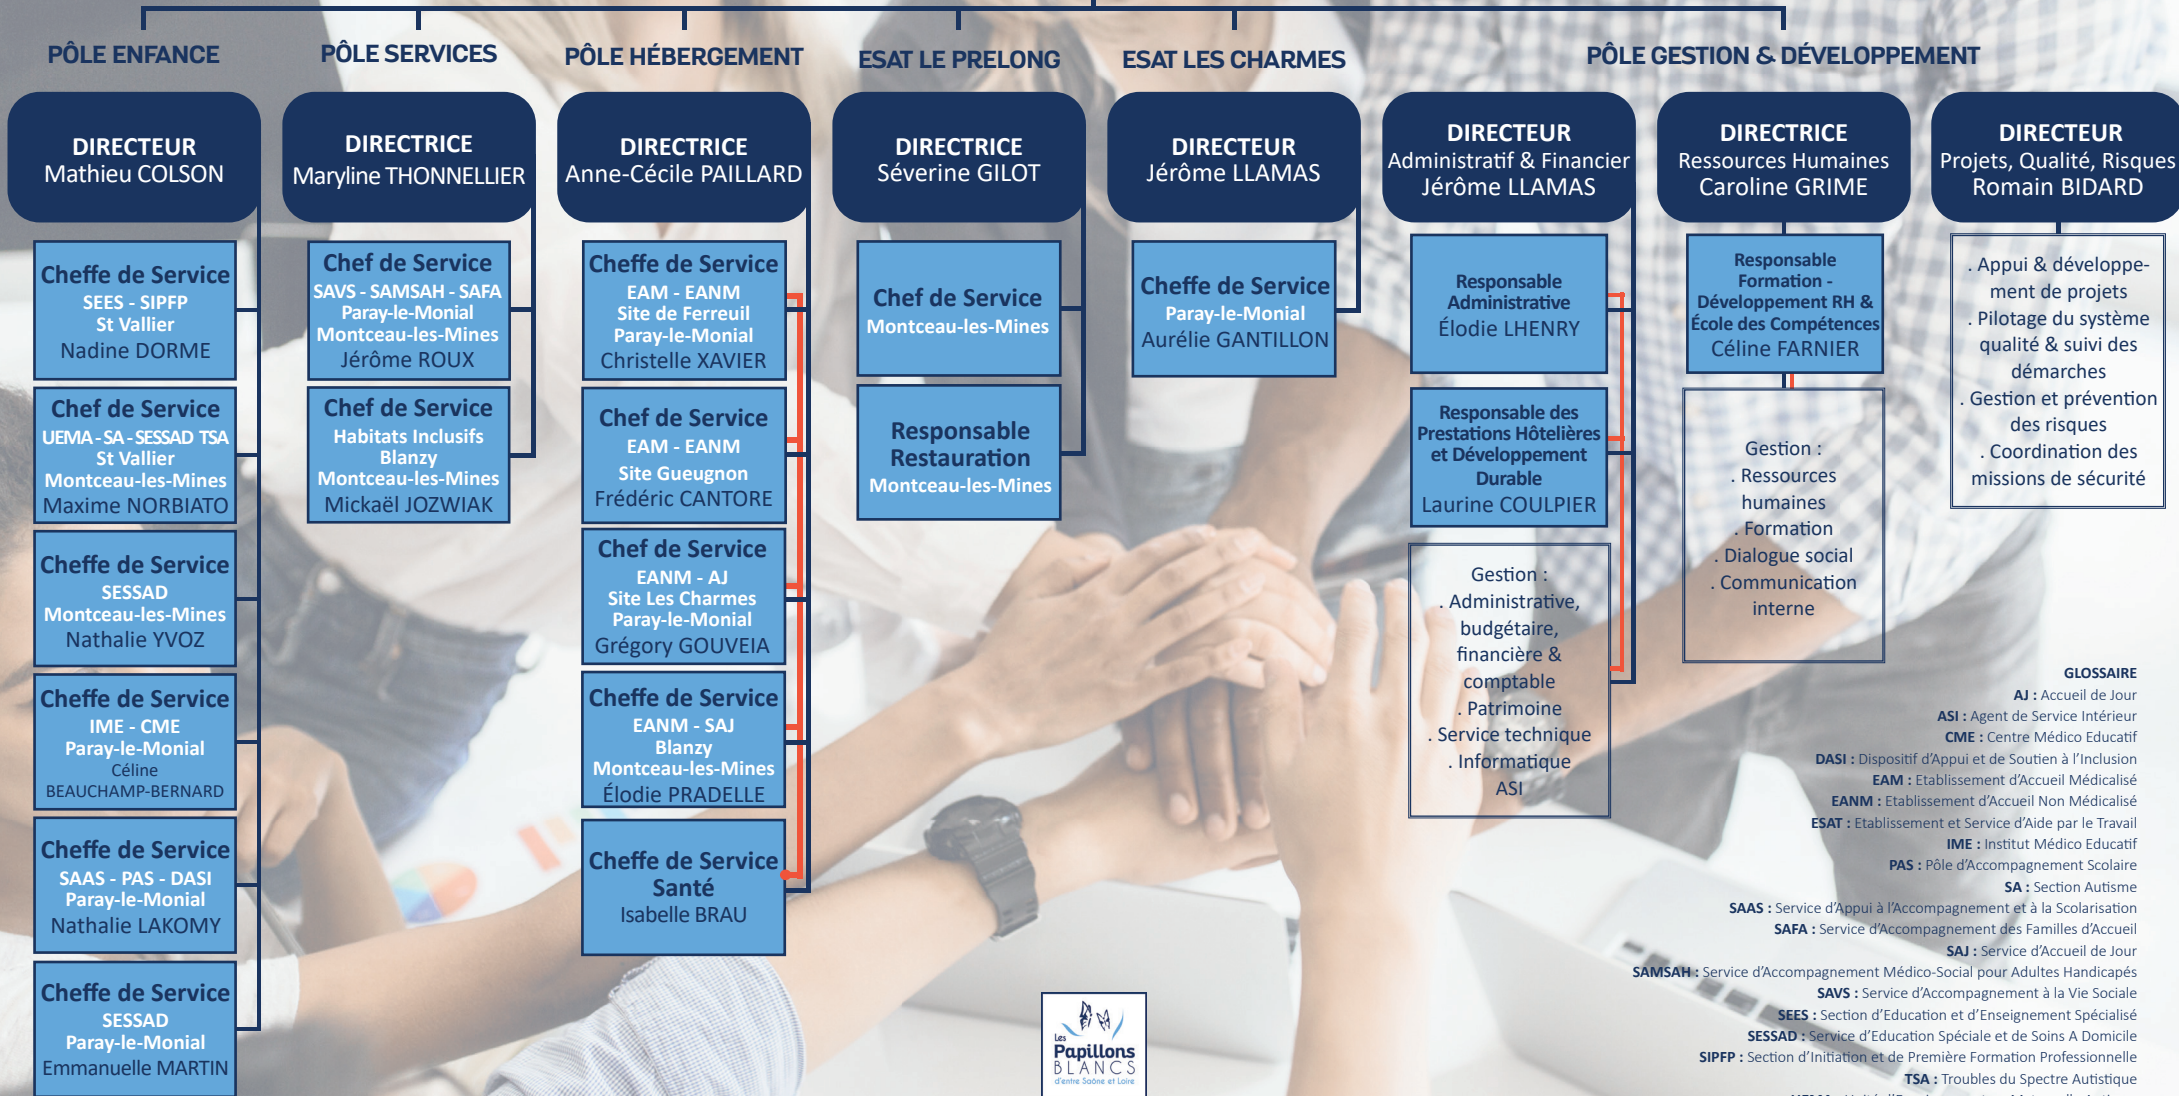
PÔLE ENFANCE

PÔLE SERVICES

PÔLE HÉBERGEMENT

ESAT LE PRELONG

ESAT LES CHARMES

PÔLE GESTION & DÉVELOPPEMENT

DIRECTEUR
Mathieu COLSON

Cheffe de Service
SEES - SIPFP
St Vallier
Nadine DORME

Chef de Service
UEMA - SA - SESSAD TSA
St Vallier
Montceau-les-Mines
Maxime NORBIATO

Cheffe de Service
SESSAD
Montceau-les-Mines
Nathalie YVOZ

Cheffe de Service
IME - CME
Paray-le-Monial
Céline
BEAUCHAMP-BERNARD

Cheffe de Service
SAAS - PAS - DASI
Paray-le-Monial
Nathalie LAKOMY

Cheffe de Service
SESSAD
Paray-le-Monial
Emmanuelle MARTIN

DIRECTRICE
Maryline THONNELLIER

Chef de Service
SAVS - SAMSAH - SAFA
Paray-le-Monial
Montceau-les-Mines
Jérôme ROUX

Chef de Service
Habitats Inclusifs
Blanzy
Montceau-les-Mines
Mickaël JOZWIAK

DIRECTRICE
Anne-Cécile PAILLARD

Cheffe de Service
EAM - EANM
Site de Ferreuil
Paray-le-Monial
Christelle XAVIER

Chef de Service
EAM - EANM
Site Gueugnon
Frédéric CANTORE

Chef de Service
EANM - AJ
Site Les Charmes
Paray-le-Monial
Grégory GOUVEIA

Cheffe de Service
EANM - SAJ
Blanzy
Montceau-les-Mines
Élodie PRADELLE

Cheffe de Service
Santé
Isabelle BRAU

DIRECTRICE
Séverine GILOT

Chef de Service
Montceau-les-Mines

Responsable
Restauration
Montceau-les-Mines

DIRECTEUR
Jérôme LLAMAS

Cheffe de Service
Paray-le-Monial
Aurélie GANTILLON

DIRECTEUR
Administratif & Financier
Jérôme LLAMAS

Responsable
Administrative
Élodie LHENRY

Responsable des
Prestations Hôtelières
et Développement
Durable
Laurine COULPIER

Gestion :
. Administrative, budgétaire, financière & comptable
. Patrimoine
. Service technique
. Informatique
ASI

DIRECTRICE
Ressources Humaines
Caroline GRIME

Responsable
Formation -
Développement RH &
École des Compétences
Céline FARNIER

Gestion :
. Ressources humaines
. Formation
. Dialogue social
. Communication interne

DIRECTEUR
Projets, Qualité, Risques
Romain BIDARD

. Appui & développement de projets
. Pilotage du système qualité & suivi des démarches
. Gestion et prévention des risques
. Coordination des missions de sécurité

GLOSSAIRE
AJ : Accueil de Jour
ASI : Agent de Service Intérieur
CME : Centre Médico Educatif
DASI : Dispositif d'Appui et de Soutien à l'Inclusion
EAM : Etablissement d'Accueil Médicalisé
EANM : Etablissement d'Accueil Non Médicalisé
ESAT : Etablissement et Service d'Aide par le Travail
IME : Institut Médico Educatif
PAS : Pôle d'Accompagnement Scolaire
SA : Section Autisme
SAAS : Service d'Appui à l'Accompagnement et à la Scolarisation
SAFA : Service d'Accompagnement des Familles d'Accueil
SAJ : Service d'Accueil de Jour
SAMSAH : Service d'Accompagnement Médico-Social pour Adultes Handicapés
SAVS : Service d'Accompagnement à la Vie Sociale
SEES : Section d'Education et d'Enseignement Spécialisé
SESSAD : Service d'Education Spéciale et de Soins A Domicile
SIPFP : Section d'Initiation et de Première Formation Professionnelle
TSA : Troubles du Spectre Autistique

Les Papillons BLANCS d'entre Saône et Loire